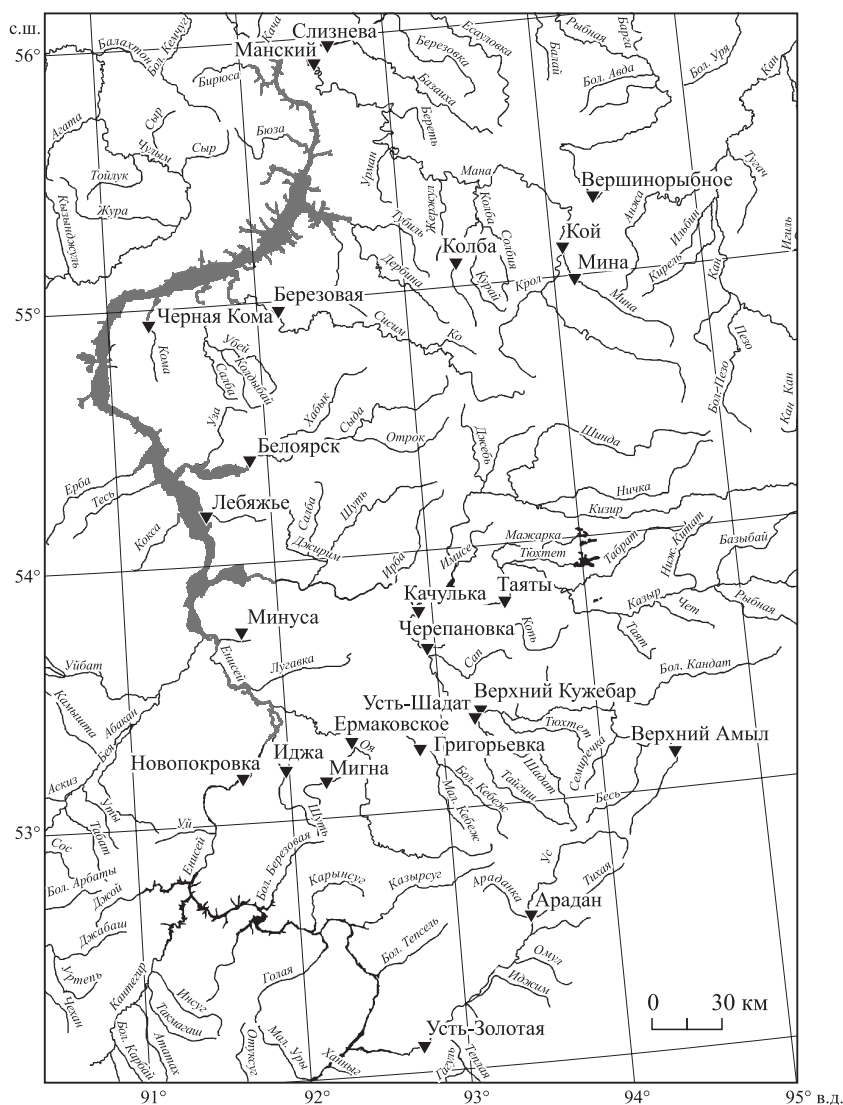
с.ш.
56°
55°
54°
53°
Слизнева
Манский
Балахтон
Бол. Кемчуг
Кача
Есауловка
Рыбная
Барга
Бирюса
Березовка
Балай
Бол. Уря
Кан
Бол. Авда
Базаиха
Береть
Агата
Сыр
Чулым
Сыр
Бюза
Тойлук
Жура
Кызылджуль
Урман
Мана
Вершинорыбное
Тугач
Жержул
Колба
Солбия
Анжа
Изыбит
Изиль
Тубиль
Колба
Кой
Дербина
Кирель
Кан
Курин
Мина
Крол
Мина
Березовая
Черная Кома
Сисим
Ко
Пезо
Убей
Кома
Колдыбай
Бол. Пезо
Салбак
Хабык
Кан
Кан
Уза
Сыда
Отрок
Джесбь
Шинда
Белоярск
Ерба
Тесь
Лебяжье
Ничка
Салба
Шуть
Кизир
Кокса
Джерим
Мажарка
Ниж. Кинтат
Базыбай
Тюхтет
Таврат
Ирба
Имисес
Качулька
Таяты
Казыр
Чет
Рыбная
Минуса
Кебеж
Тиятт
Черепановка
Сап
Уйбат
Енисей
Лугавка
Бол. Кандат
Усть-Шадат
Верхний Кужебар
Камышта
Абакан
Бея
Ермаковское
Тюхтет
Верхний Амыл
Оя
Григорьевка
Аскиз
Новопокровка
Иджа
Мигна
Бол. Кебеж
Шадат
Семзречка
Ур
Табат
Мал. Кебеж
Тайгиш
Бесь
Уй
Шушь
Сос
Енисей
Бол. Арбаты
Бол. Березовая
Ус
Джой
Карынеуг
Казырсуг
Араданка
Тихая
Джабаш
Арадан
Бол. Тепсель
Омул
Уртень
Кантегир
Иджим
Голая
Инсуг
Тасмагаш
0
30 км
Чехан
Ататах
Бол. Карбай
Ойюксуг
Мал. Уры
Хаштыг
Усть-Золотая
Тепляя
Пагты
91°
92°
93°
94°
95° в.д.